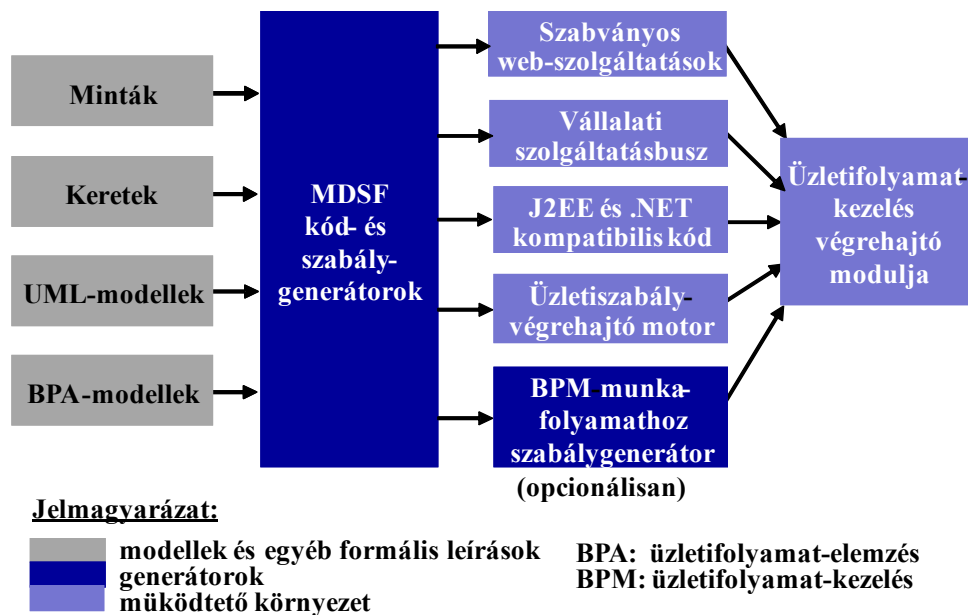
Minták

Keretek

UML-modellek

BPA-modellek

MDSF kód- és szabály-generátorok

Szabványos web-szolgáltatások

Vállalati szolgáltatásbusz

J2EE és .NET kompatibilis kód

Üzletiszabály-végrehajtó motor

BPM-munka-folyamathoz szabálygenerátor

(opcionálisan)

Üzletifolyamat-kezelés végrehajtó modulja

Jelmagyarázat:

modellek és egyéb formális leírások
generátorok
müködtető környezet

BPA: üzletifolyamat-elemzés
BPM: üzletifolyamat-kezelés